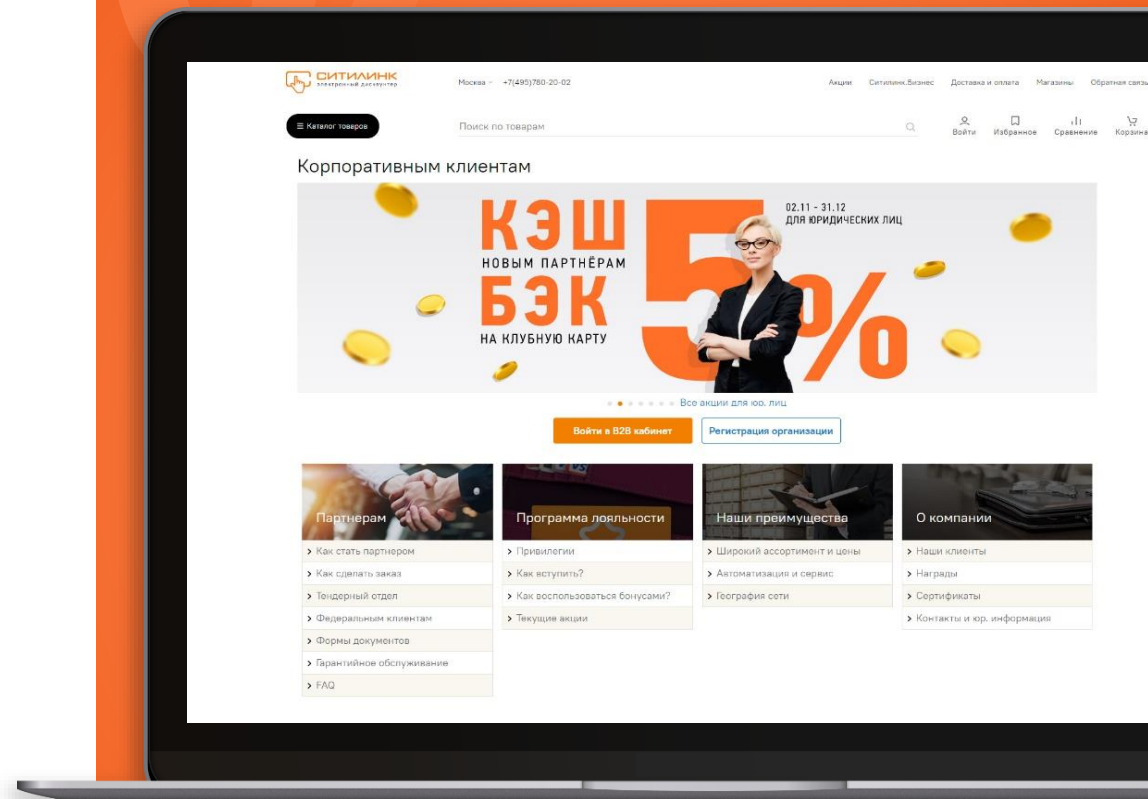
СИТИЛИНК
электронный дискаунтер

Москва +7(495)780-20-02

Акции Ситилинк.Бизнес Доставка и оплата Магазины Обратная связь

≡ Каталог товаров

Поиск по товарам

Войти Избранное Сравнение Корзина

Корпоративным клиентам

КЭШ
НОВЫМ ПАРТНЁРАМ
БЭК
НА КЛУБНУЮ КАРТУ

02.11 - 31.12
ДЛЯ ЮРИДИЧЕСКИХ ЛИЦ

5%

Все акции для юр. лиц

Войти в B2B кабинет

Регистрация организации

Партнерам
> Как стать партнером
> Как сделать заказ
> Тендерный отдел
> Федеральным клиентам
> Формы документов
> Гарантийное обслуживание
> FAQ

Программа лояльности
> Привилегии
> Как вступить?
> Как воспользоваться бонусами?
> Текущие акции

Наши преимущества
> Широкий ассортимент и цены
> Автоматизация и сервис
> География сети

О компании
> Наши клиенты
> Награды
> Сертификаты
> Контакты и юр. информация